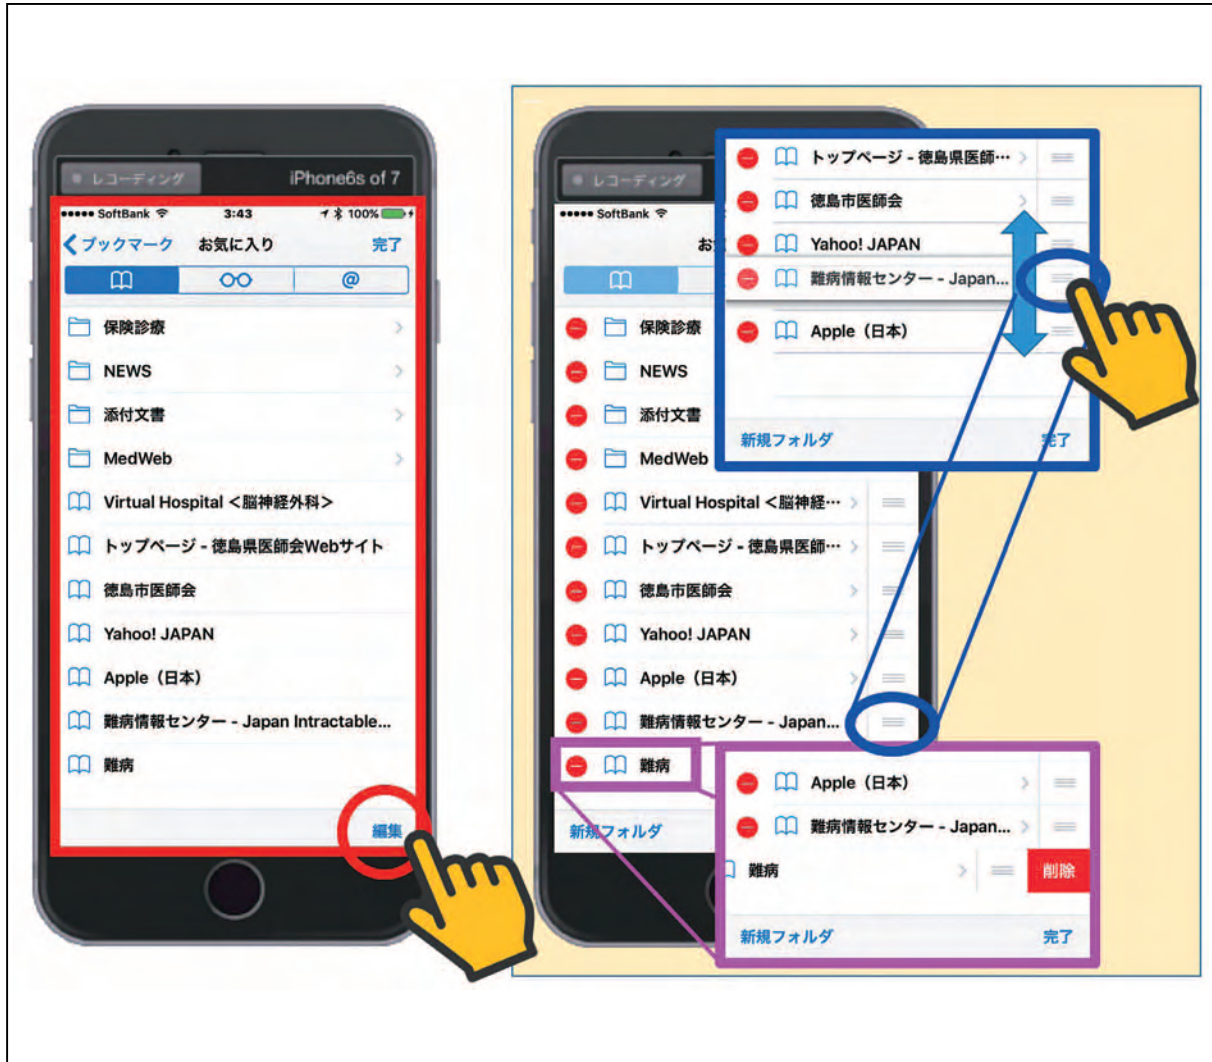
レコーディング iPhone6s of 7

●●●●● SoftBank 3:43 100%

ブックマーク お気に入り 完了

@

保険診療

NEWS

添付文書

MedWeb

Virtual Hospital <脳神経外科>

トップページ - 徳島県医師会Webサイト

徳島市医師会

Yahoo! JAPAN

Apple（日本）

難病情報センター - Japan Intractable...

難病

編集

レコーディング

●●●●● SoftBank

お

保険診療

NEWS

添付文書

MedWeb

Virtual Hospital <脳神経…

トップページ - 徳島県医師…

徳島市医師会

Yahoo! JAPAN

Apple（日本）

難病情報センター - Japan...

難病

新規フォルダ

トップページ - 徳島県医師…

徳島市医師会

Yahoo! JAPAN

難病情報センター - Japan...

Apple（日本）

新規フォルダ 完了

Apple（日本）

難病情報センター - Japan...

難病 削除

新規フォルダ 完了